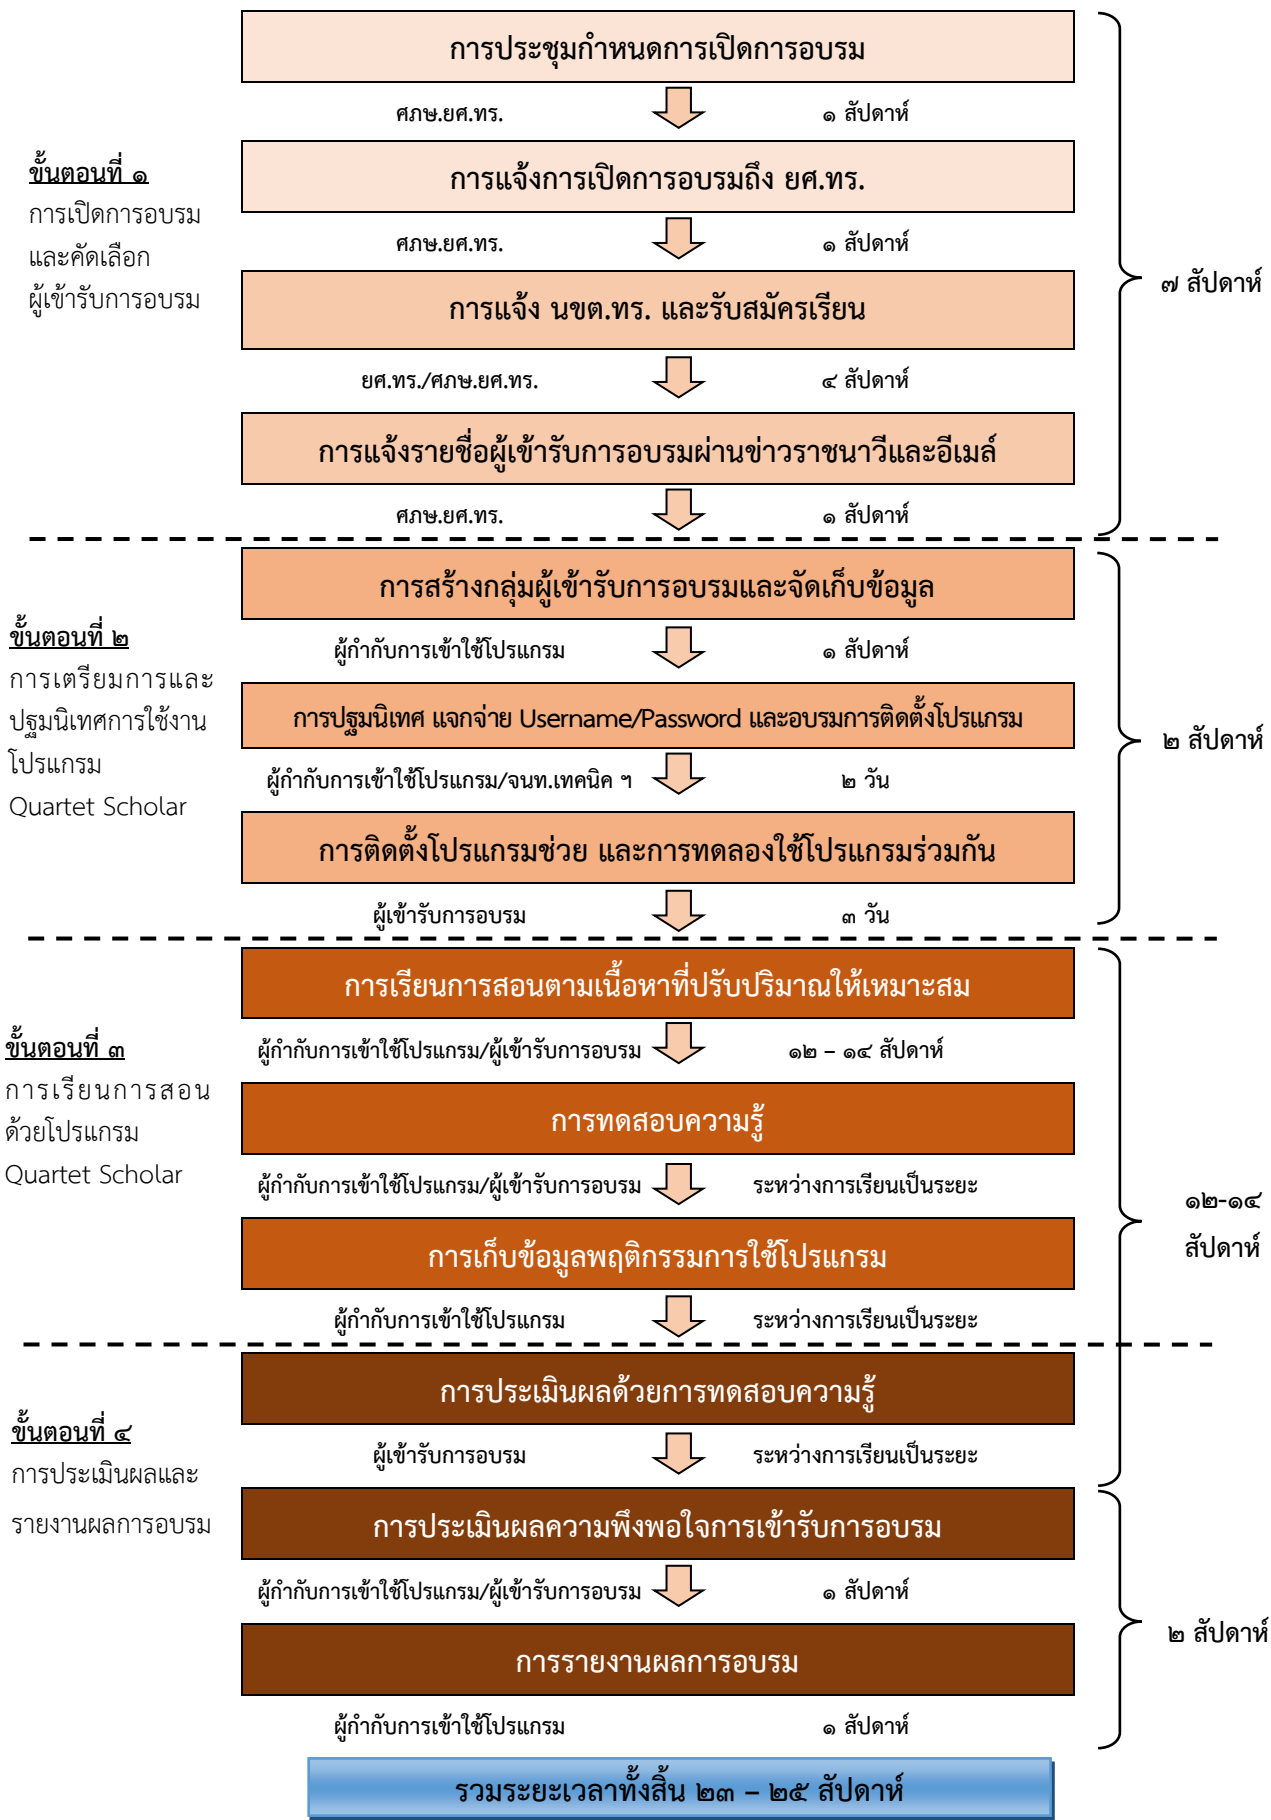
ขั้นตอนที่ ๑
การเปิดการอบรมและคัดเลือกผู้เข้ารับการอบรม

การประชุมกำหนดการเปิดการอบรม

ศภษ.ยศ.ทร. ๑ สัปดาห์

การแจ้งการเปิดการอบรมถึง ยศ.ทร.

ศภษ.ยศ.ทร. ๑ สัปดาห์

การแจ้ง นขต.ทร. และรับสมัครเรียน

ยศ.ทร./ศภษ.ยศ.ทร. ๔ สัปดาห์

การแจ้งรายชื่อผู้เข้ารับการอบรมผ่านข่าวราชนาวีและอีเมล์

ศภษ.ยศ.ทร. ๑ สัปดาห์

๗ สัปดาห์

ขั้นตอนที่ ๒
การเตรียมการและปฐมนิเทศการใช้งานโปรแกรม Quartet Scholar

การสร้างกลุ่มผู้เข้ารับการอบรมและจัดเก็บข้อมูล

ผู้กำกับการเข้าใช้โปรแกรม ๑ สัปดาห์

การปฐมนิเทศ แจกจ่าย Username/Password และอบรมการติดตั้งโปรแกรม

ผู้กำกับการเข้าใช้โปรแกรม/จนท.เทคนิค ฯ ๒ วัน

การติดตั้งโปรแกรมช่วย และการทดลองใช้โปรแกรมร่วมกัน

ผู้เข้ารับการอบรม ๓ วัน

๒ สัปดาห์

ขั้นตอนที่ ๓
การเรียนการสอนด้วยโปรแกรม Quartet Scholar

การเรียนการสอนตามเนื้อหาที่ปรับปริมาณให้เหมาะสม

ผู้กำกับการเข้าใช้โปรแกรม/ผู้เข้ารับการอบรม ๑๒ – ๑๔ สัปดาห์

การทดสอบความรู้

ผู้กำกับการเข้าใช้โปรแกรม/ผู้เข้ารับการอบรม ระหว่างการเรียนเป็นระยะ

การเก็บข้อมูลพฤติกรรมการใช้โปรแกรม

ผู้กำกับการเข้าใช้โปรแกรม ระหว่างการเรียนเป็นระยะ

๑๒-๑๔ สัปดาห์

ขั้นตอนที่ ๔
การประเมินผลและรายงานผลการอบรม

การประเมินผลด้วยการทดสอบความรู้

ผู้เข้ารับการอบรม ระหว่างการเรียนเป็นระยะ

การประเมินผลความพึงพอใจการเข้ารับการอบรม

ผู้กำกับการเข้าใช้โปรแกรม/ผู้เข้ารับการอบรม ๑ สัปดาห์

การรายงานผลการอบรม

ผู้กำกับการเข้าใช้โปรแกรม ๑ สัปดาห์

๒ สัปดาห์

รวมระยะเวลาทั้งสิ้น ๒๓ – ๒๕ สัปดาห์